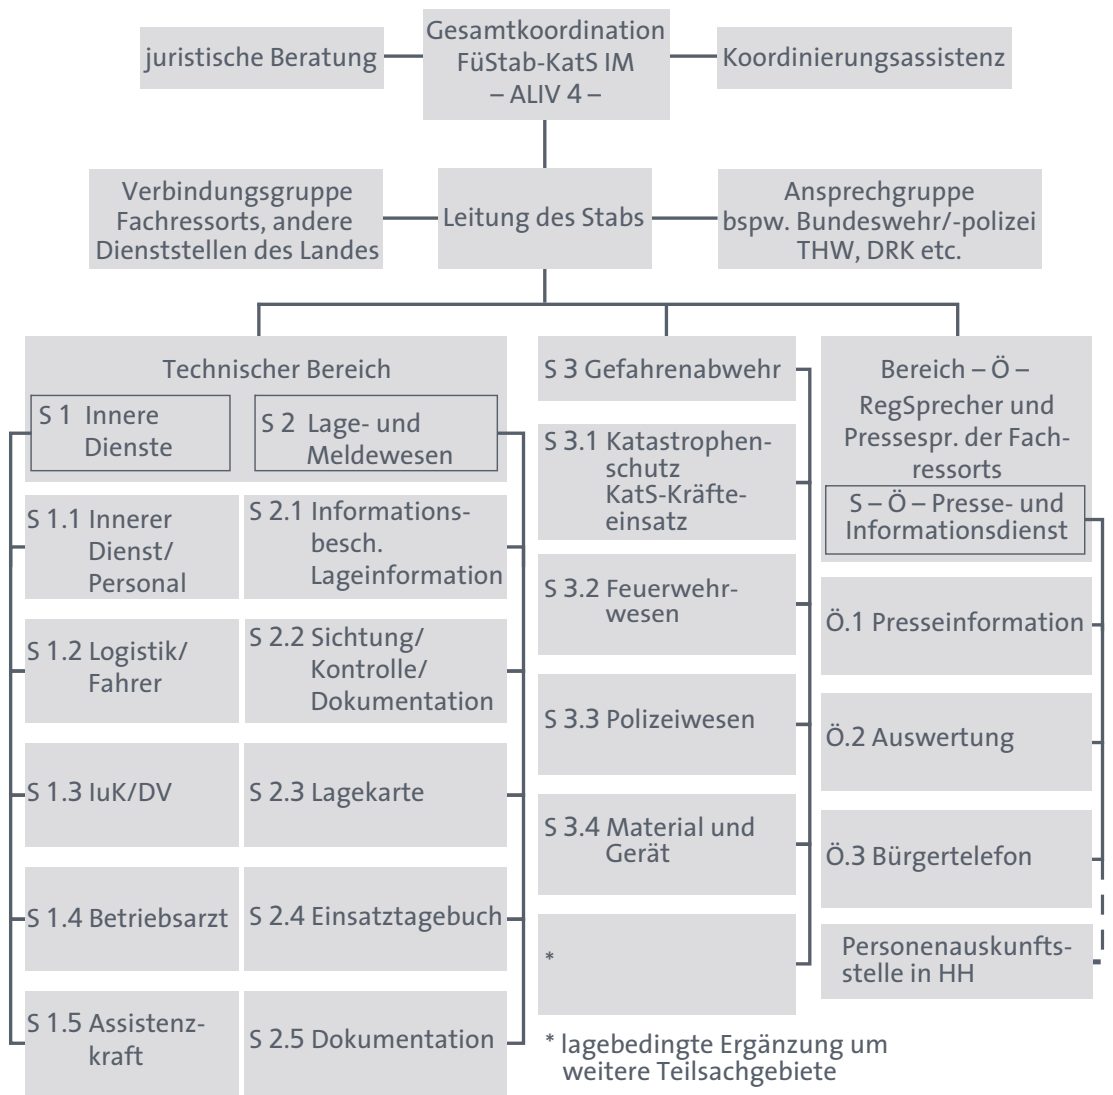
juristische Beratung

Gesamtkoordination FüStab-KatS IM – ALIV 4 –

Koordinierungsassistenz

Verbindungsgruppe Fachressorts, andere Dienststellen des Landes

Leitung des Stabs

Ansprechgruppe bspw. Bundeswehr/-polizei THW, DRK etc.

Technischer Bereich

S 1 Innere Dienste

S 2 Lage- und Meldewesen

S 1.1 Innerer Dienst/ Personal

S 1.2 Logistik/ Fahrer

S 1.3 IuK/DV

S 1.4 Betriebsarzt

S 1.5 Assistenzkraft

S 2.1 Informationsbesch. Lageinformation

S 2.2 Sichtung/ Kontrolle/ Dokumentation

S 2.3 Lagekarte

S 2.4 Einsatztagebuch

S 2.5 Dokumentation

S 3 Gefahrenabwehr

S 3.1 Katastrophenschutz KatS-Kräfteeinsatz

S 3.2 Feuerwehrwesen

S 3.3 Polizeiwesen

S 3.4 Material und Gerät

*

* lagebedingte Ergänzung um weitere Teilsachgebiete

Bereich – Ö – RegSprecher und Pressespr. der Fachressorts

S – Ö – Presse- und Informationsdienst

Ö.1 Presseinformation

Ö.2 Auswertung

Ö.3 Bürgertelefon

Personenauskunftsstelle in HH